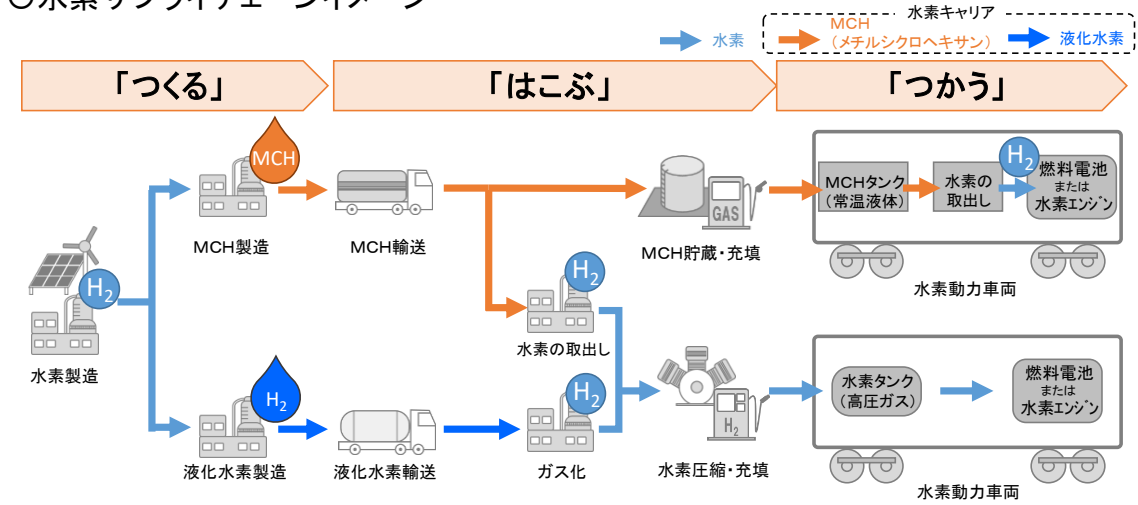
○水素サプライチェーンイメージ

水素 水素キャリア MCH（メチルシクロヘキサン） 液化水素

「つくる」 「はこぶ」 「つかう」

MCH

MCH製造 MCH輸送 GAS MCH貯蔵・充填

MCHタンク（常温液体） 水素の取出し $H_2$ 燃料電池 または 水素エンジン

水素動力車両

$H_2$

水素製造

$H_2$ 水素の取出し

$H_2$

液化水素製造 液化水素輸送 $H_2$ ガス化 $H_2$ 水素圧縮・充填

水素タンク（高圧ガス） 燃料電池 または 水素エンジン

水素動力車両